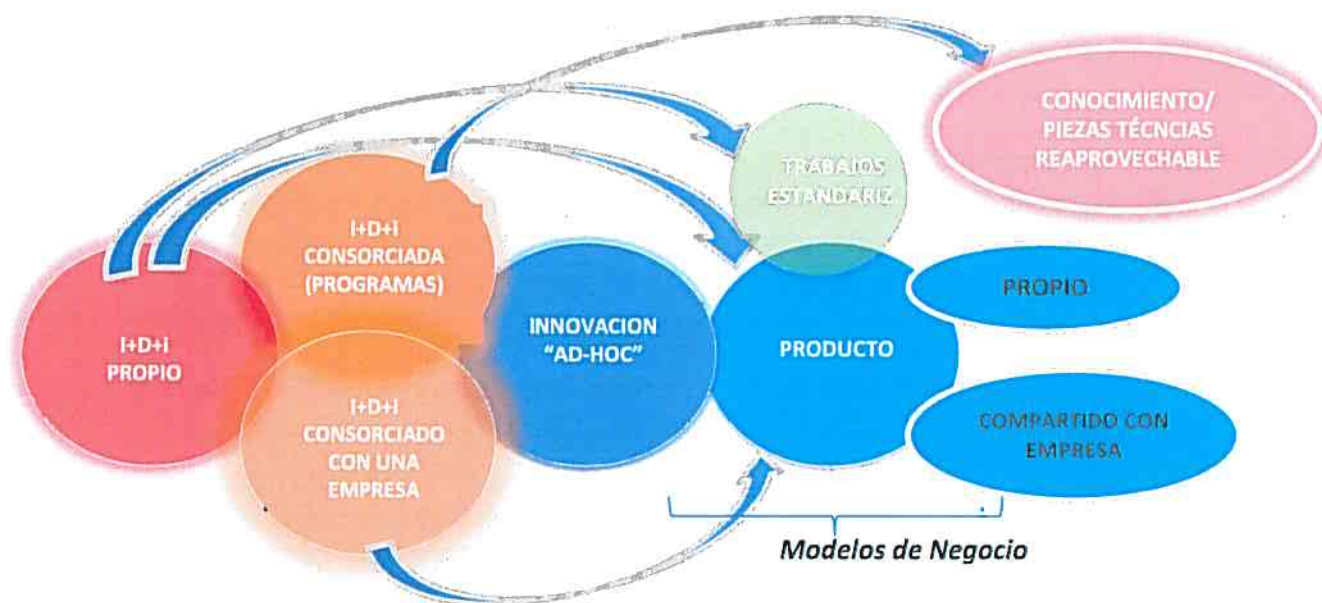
CONOCIMIENTO/ PIEZAS TÉCNCIAS REAPROVECHABLE

TRABAJOS ESTANDARIZ

I+D+I CONSORCIADA (PROGRAMAS)

I+D+I PROPIO

INNOVACION "AD-HOC"

PRODUCTO

PROPIO

I+D+I CONSORCIADO CON UNA EMPRESA

COMPARTIDO CON EMPRESA

Modelos de Negocio